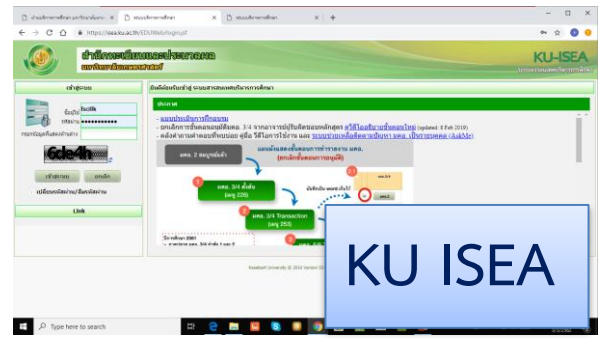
https://isea.ku.ac.th/EDU/Web/login.jsf

KU-ISEA

Link

ประกาศ

แบบประเมินการฝึกอบรม

(updated: 8 Feb 2019)

มคอ. 2 สมบูรณ์แล้ว

มคอ. 3/4 ตั้งต้น (มคอ 226)

มคอ. 3/4 Transaction (มคอ 253)

6de4h

KU ISEA

Type here to search